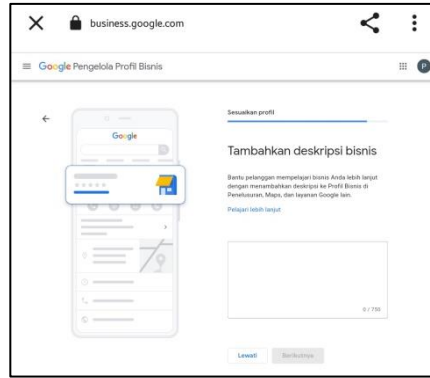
business.google.com

Google Pengelola Profil Bisnis

P

Google

Sesuaikan profil

Tambahkan deskripsi bisnis

Bantu pelanggan mempelajari bisnis Anda lebih lanjut dengan menambahkan deskripsi ke Profil Bisnis di Penelusuran, Maps, dan layanan Google lain.

Pelajari lebih lanjut

0 / 750

Lewati

Berikutnya